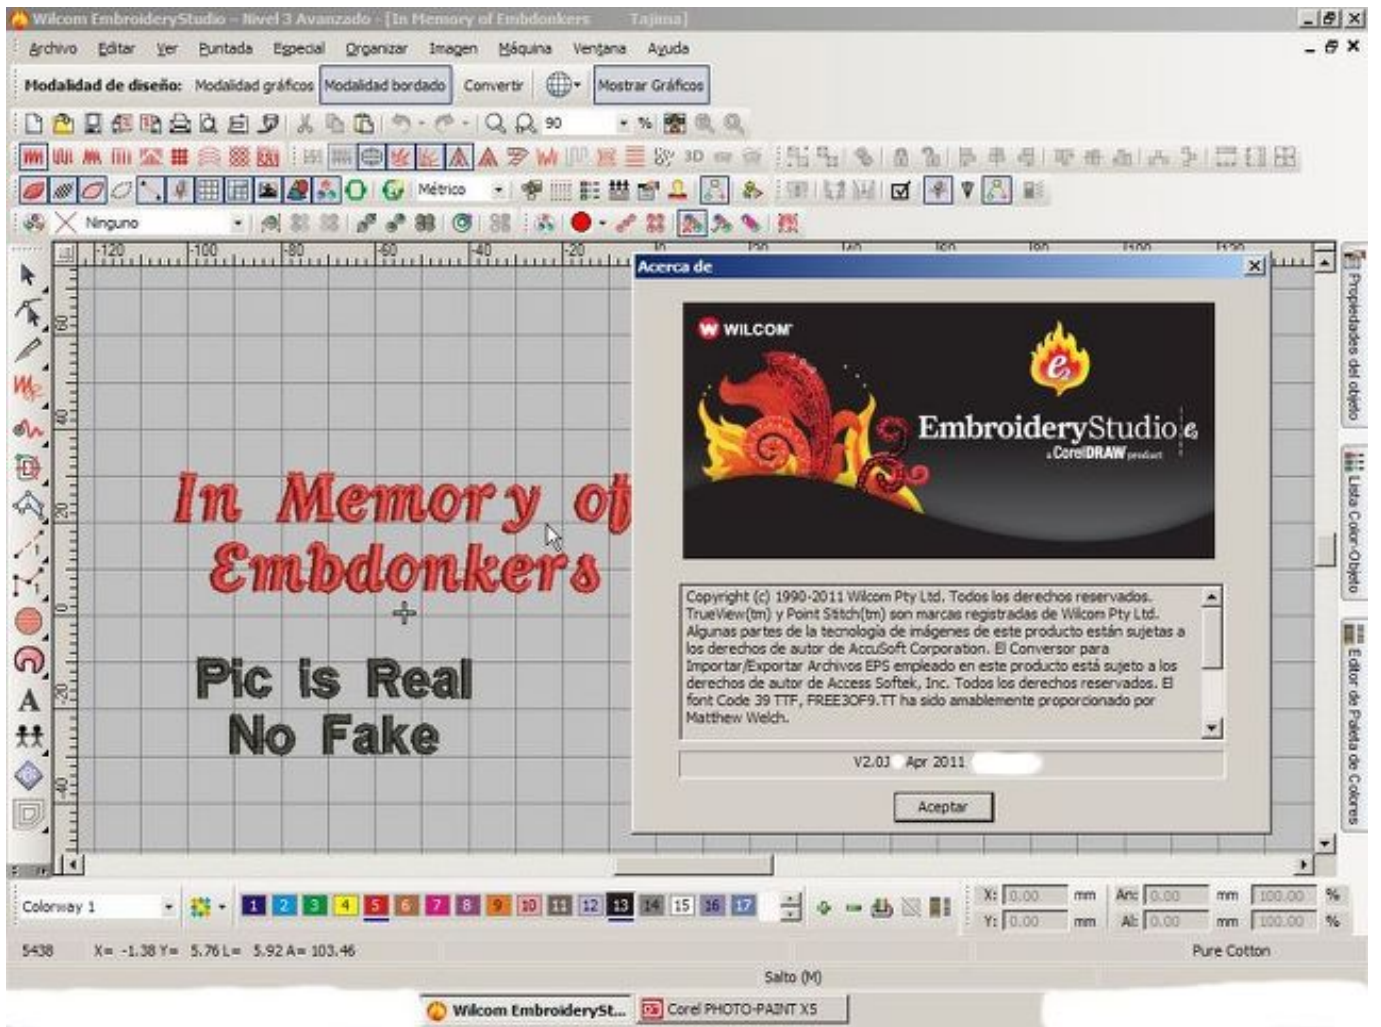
Wilcom EmbroideryStudio - Nivel 3 Avanzado - [In Memory of Embdonkers Tajima]

Archivo Editar Ver Puntada Especial Organizar Imagen Máquina Ventana Ayuda

Modalidad de diseño: Modalidad gráficos Modalidad bordado Convertir Mostrar Gráficos

90 %

Métrico

Ninguno

-120 -100 -80 -60 -40 -20

60 40 20 0 20 40

In Memory of Embdonkers

Pic is Real No Fake

Acerca de

WILCOM

EmbroideryStudio e
a CorelDRAW product

Copyright (c) 1990-2011 Wilcom Pty Ltd. Todos los derechos reservados. TrueView(tm) y Point Stitch(tm) son marcas registradas de Wilcom Pty Ltd. Algunas partes de la tecnología de imágenes de este producto están sujetas a los derechos de autor de AccuSoft Corporation. El Conversor para Importar/Exportar Archivos EPS empleado en este producto está sujeto a los derechos de autor de Access Softek, Inc. Todos los derechos reservados. El font Code 39 TTF, FREE3OF9.TT ha sido amablemente proporcionado por Matthew Welch.

V2.0J Apr 2011

Aceptar

Propiedades del objeto

Lista Color-Objeto

Editor de Paleta de Colores

Colorway 1

1 2 3 4 5 6 7 8 9 10 11 12 13 14 15 16 17

X: 0.00 mm Y: 0.00 mm An: 0.00 mm Al: 0.00 mm 100.00 % 100.00 %

5438 X= -1.38 Y= 5.76 L= 5.92 A= 103.46

Pure Cotton

Salto (M)

Wilcom EmbroiderySt... Corel PHOTO-PAINT X5